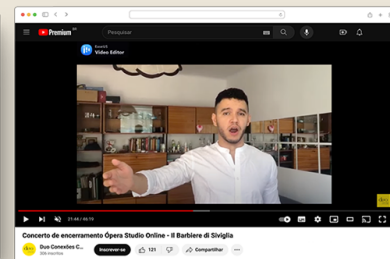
Premium BR

Pesquisar

PowerDirector Video Editor

21:44 / 44:19

Concerto de encerramento Ópera Studio Online - Il Barbiere di Siviglia

Duo Conexões C...
308 inscritos

Inscrever-se

131

Compartilhar

...